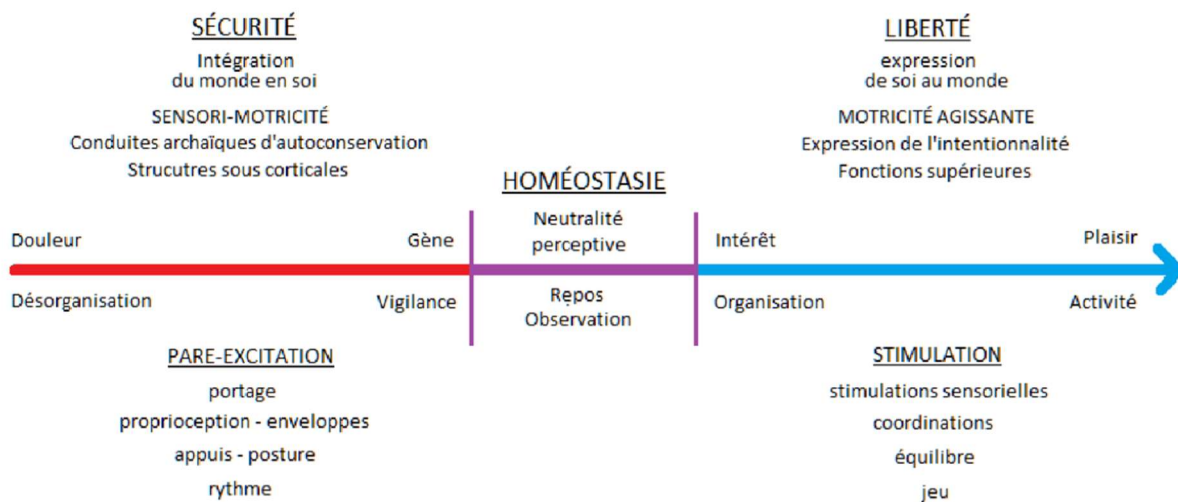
SÉCURITÉ

Intégration du monde en soi

SENSORI-MOTRICITÉ
Conduites archaïques d'autoconservation
Strucutres sous corticales

LIBERTÉ

expression de soi au monde

MOTRICITÉ AGISSANTE
Expression de l'intentionnalité
Fonctions supérieures

HOMÉOSTASIE

Douleur

Gène

Neutralité perceptive

Intérêt

Plaisir

Désorganisation

Vigilance

Repos
Observation

Organisation

Activité

PARE-EXCITATION

portage
proprioception - enveloppes
appuis - posture
rythme

STIMULATION

stimulations sensorielles
coordinations
équilibre
jeu